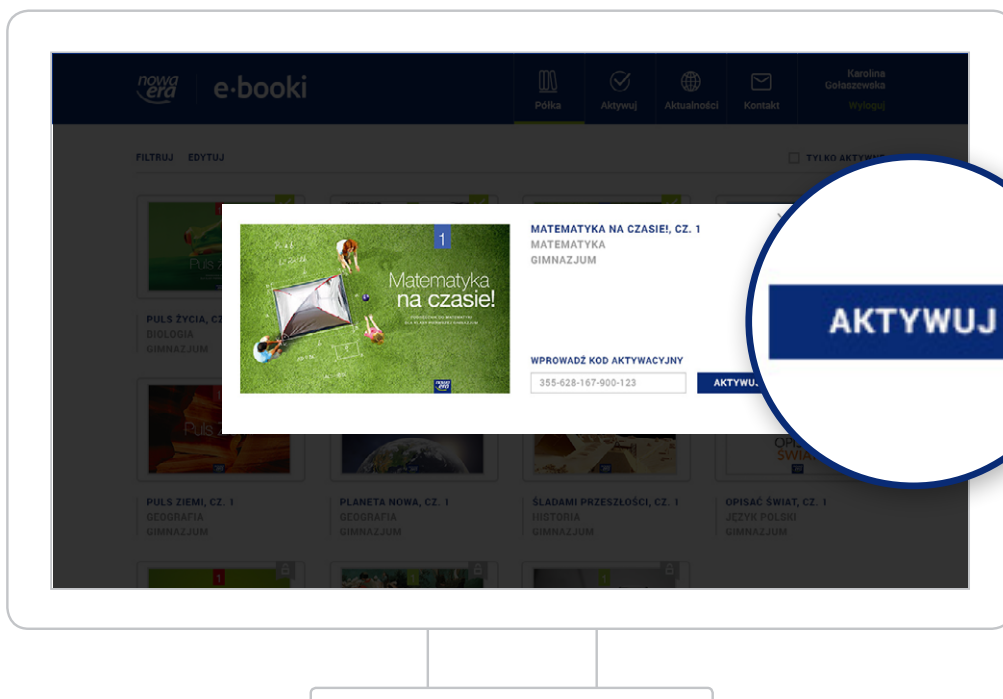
nowa era e·booki

Półka Aktywuj Aktualności Kontakt

Karolina Gołaszewska Wyloguj

FILTRUJ EDYTUJ

TYLKO AKTYWNE

1

Matematyka na czasie!

MATEMATYKA NA CZASIE!, CZ. 1
MATEMATYKA
GIMNAZJUM

WPROWADŹ KOD AKTYWACYJNY

355-628-167-900-123

AKTYWUJ

AKTYWUJ

Puls

PULS ŻYCIA, CZ. 1
BIOLOGIA
GIMNAZJUM

Puls

PULS ZIEMI, CZ. 1
GEOGRAFIA
GIMNAZJUM

PLANETA NOWA, CZ. 1
GEOGRAFIA
GIMNAZJUM

ŚLADAMI PRZESZŁOŚCI, CZ. 1
HISTORIA
GIMNAZJUM

OPISAĆ ŚWIAT

OPISAĆ ŚWIAT, CZ. 1
JĘZYK POLSKI
GIMNAZJUM

1

1